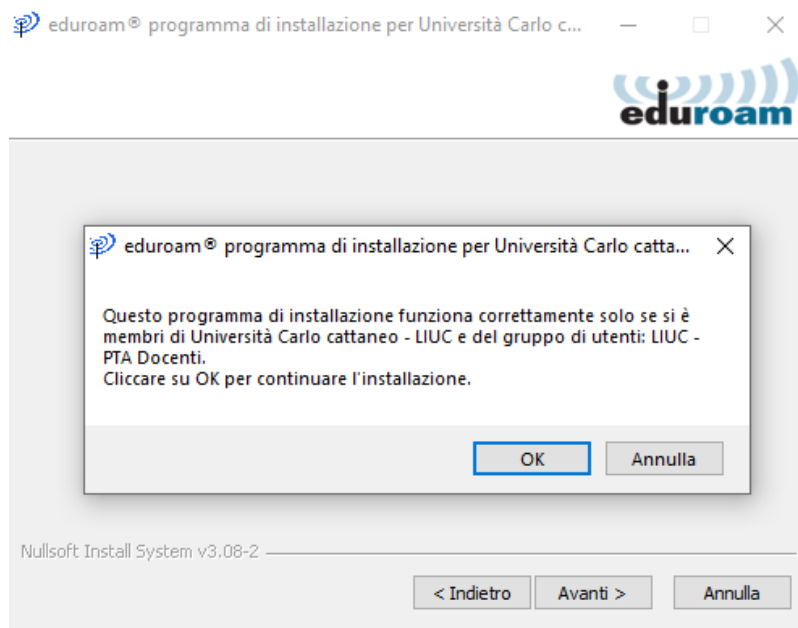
eduroam® programma di installazione per Università Carlo c...

eduroam

eduroam® programma di installazione per Università Carlo catta...

Questo programma di installazione funziona correttamente solo se si è membri di Università Carlo cattaneo - LIUC e del gruppo di utenti: LIUC - PTA Docenti.
Cliccare su OK per continuare l'installazione.

OK
Annulla

Nullsoft Install System v3.08-2

< Indietro
Avanti >
Annulla